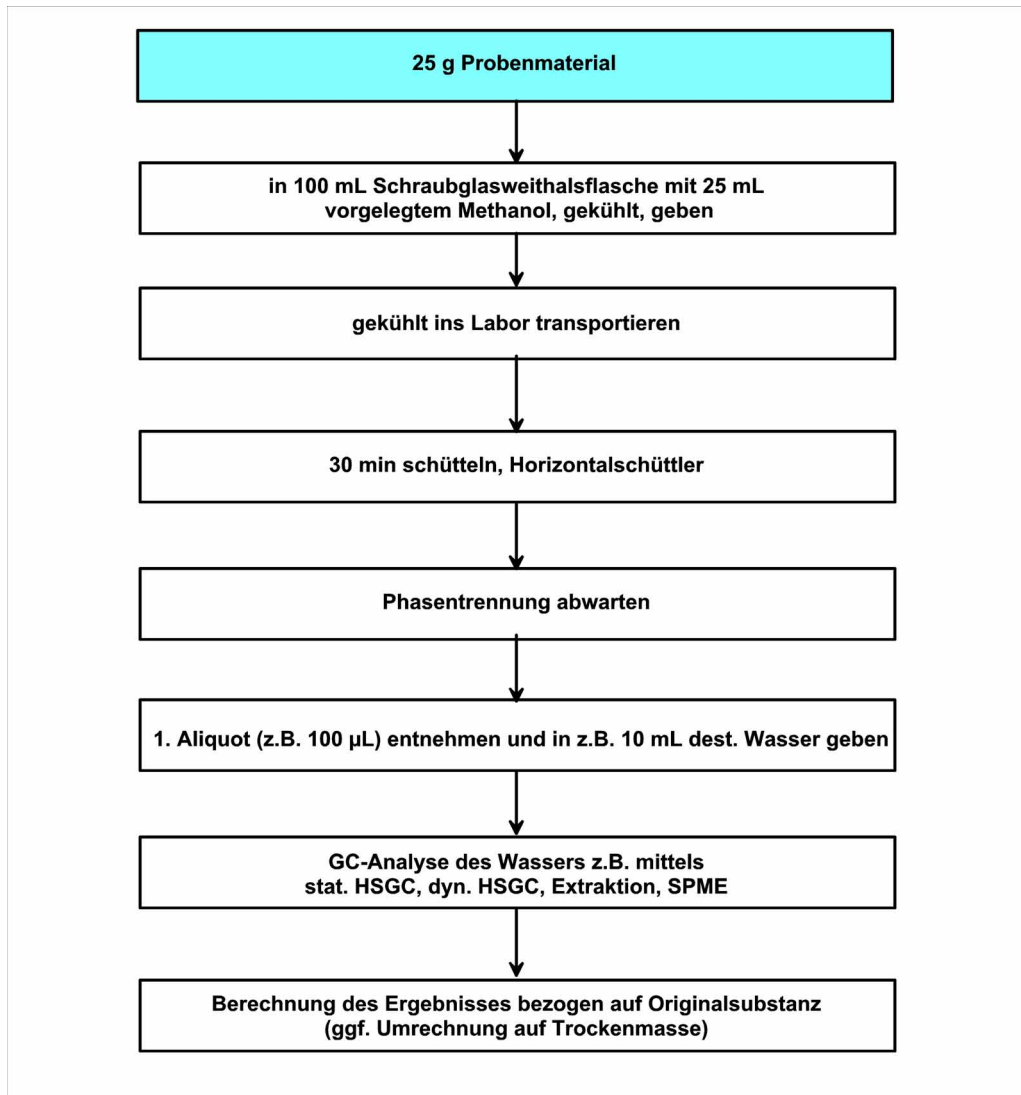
25 g Probenmaterial

in 100 mL Schraubglasweithalsflasche mit 25 mL vorgelegtem Methanol, gekühlt, geben

gekühlt ins Labor transportieren

30 min schütteln, Horizontalschüttler

Phasentrennung abwarten

1. Aliquot (z.B. 100 µL) entnehmen und in z.B. 10 mL dest. Wasser geben

GC-Analyse des Wassers z.B. mittels stat. HSGC, dyn. HSGC, Extraktion, SPME

Berechnung des Ergebnisses bezogen auf Originalsubstanz (ggf. Umrechnung auf Trockenmasse)